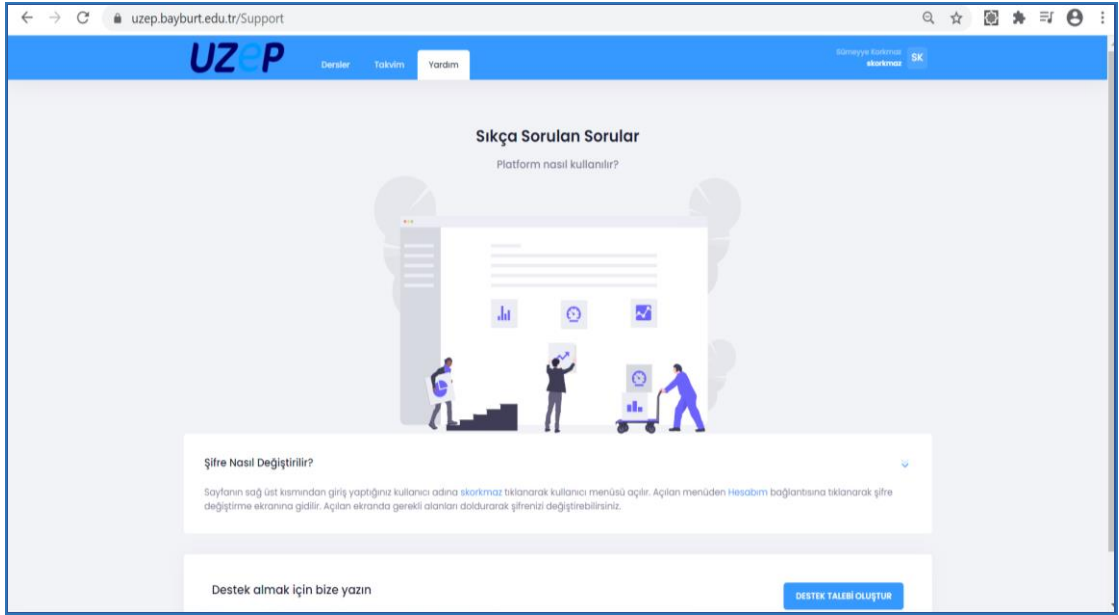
uzep.bayburt.edu.tr/Support

UZEP

Dersler Takvim Yardım

Sümeyye Korkmaz
skorkmaz SK

Sıkça Sorulan Sorular

Platform nasıl kullanılır?

Şifre Nasıl Değiştirilir?

Sayfanın sağ üst kısmından giriş yaptığınız kullanıcı adına skorkmaz tıklanarak kullanıcı menüsü açılır. Açılan menüden Hesabım bağlantısına tıklanarak şifre değiştirme ekranına gidilir. Açılan ekranda gerekli alanları doldurarak şifrenizi değiştirebilirsiniz.

Destek almak için bize yazın

DESTEK TALEBİ OLUŞTUR